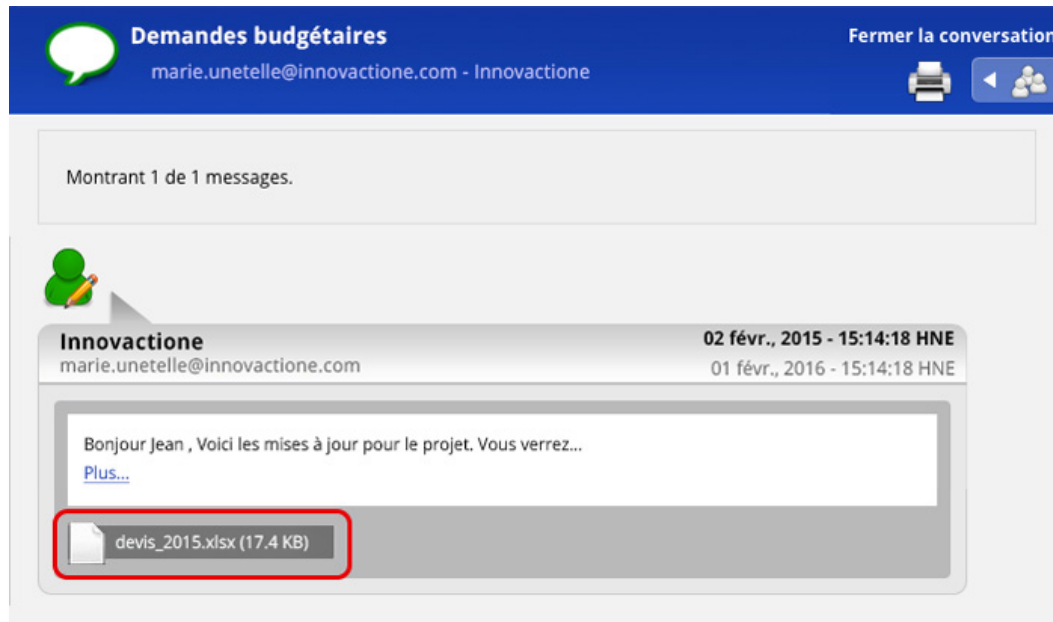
Demandes budgétaires

marie.unetelle@innovactione.com - Innovactione

Fermer la conversatio

Montrant 1 de 1 messages.

Innovactione

marie.unetelle@innovactione.com

02 févr., 2015 - 15:14:18 HNE

01 févr., 2016 - 15:14:18 HNE

Bonjour Jean , Voici les mises à jour pour le projet. Vous verrez...

Plus...

devis_2015.xlsx (17.4 KB)